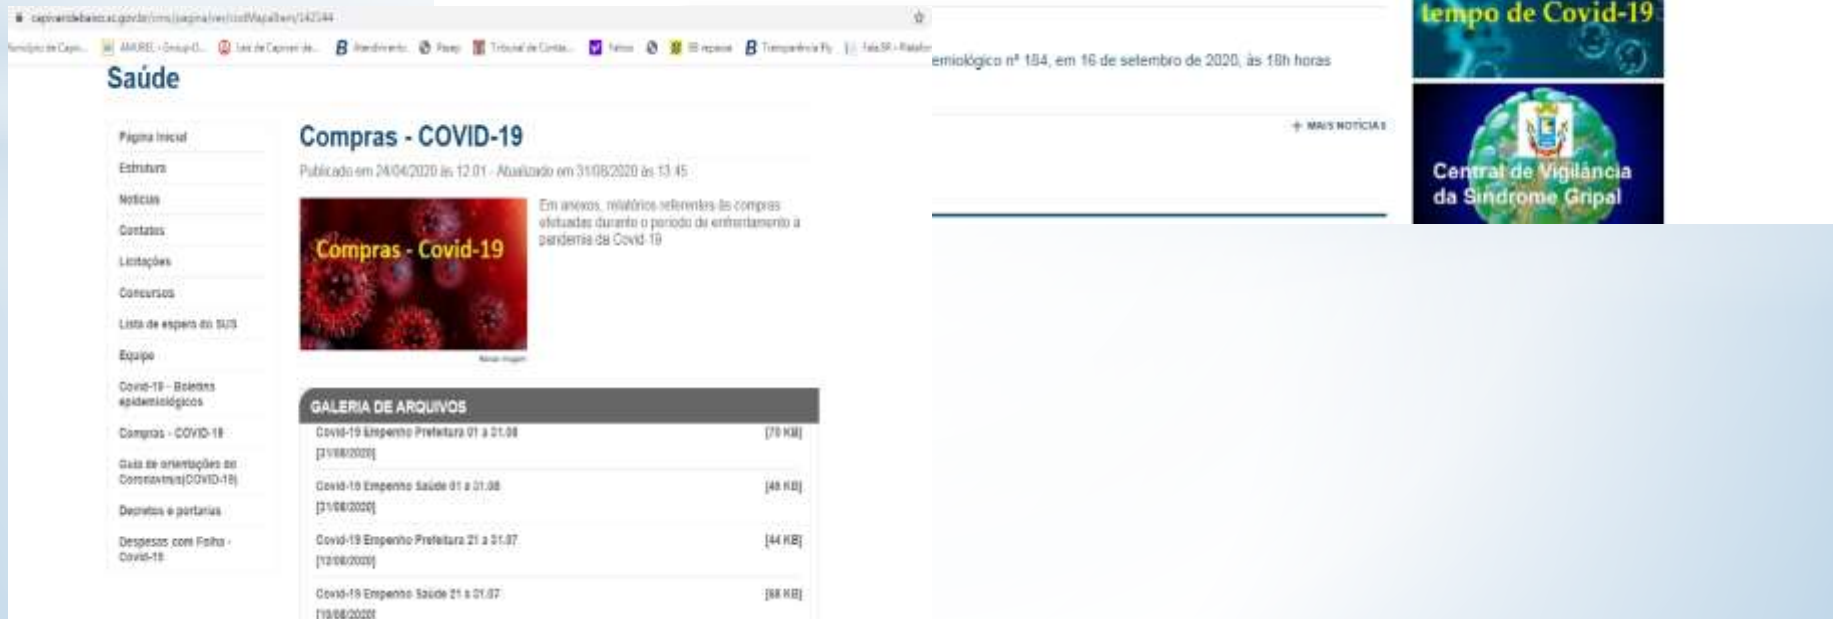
capivaridebaixo.sc.gov.br/cms/pagina/ver/codMapaItem/142344

Saúde

Página Inicial
Estrutura
Notícias
Contatos
Licitações
Concursos
Lista de espera do SUS
Equipe
Covid-19 - Boletins epidemiológicos
Compras - COVID-19
Guia de orientações do Coronavírus(COVID-19)
Decretos e portarias
Despesas com Folha - Covid-19

Compras - COVID-19

Publicado em 24/04/2020 às 12:01 - Atualizado em 31/08/2020 às 13:45

Compras - Covid-19

Em anexos, relatórios referentes às compras efetuadas durante o período de enfrentamento a pandemia da Covid-19

GALERIA DE ARQUIVOS

Covid-19 Empenho Prefeitura 01 a 31.08 [31/08/2020] [70 KB]
Covid-19 Empenho Saúde 01 a 31.08 [31/08/2020] [48 KB]
Covid-19 Empenho Prefeitura 21 a 31.07 [13/08/2020] [44 KB]
Covid-19 Empenho Saúde 21 a 31.07 [10/08/2020] [68 KB]

emiológico nº 184, em 16 de setembro de 2020, às 18h horas

+ MAIS NOTÍCIAS

tempo de Covid-19

Central de Vigilância da Síndrome Gripal